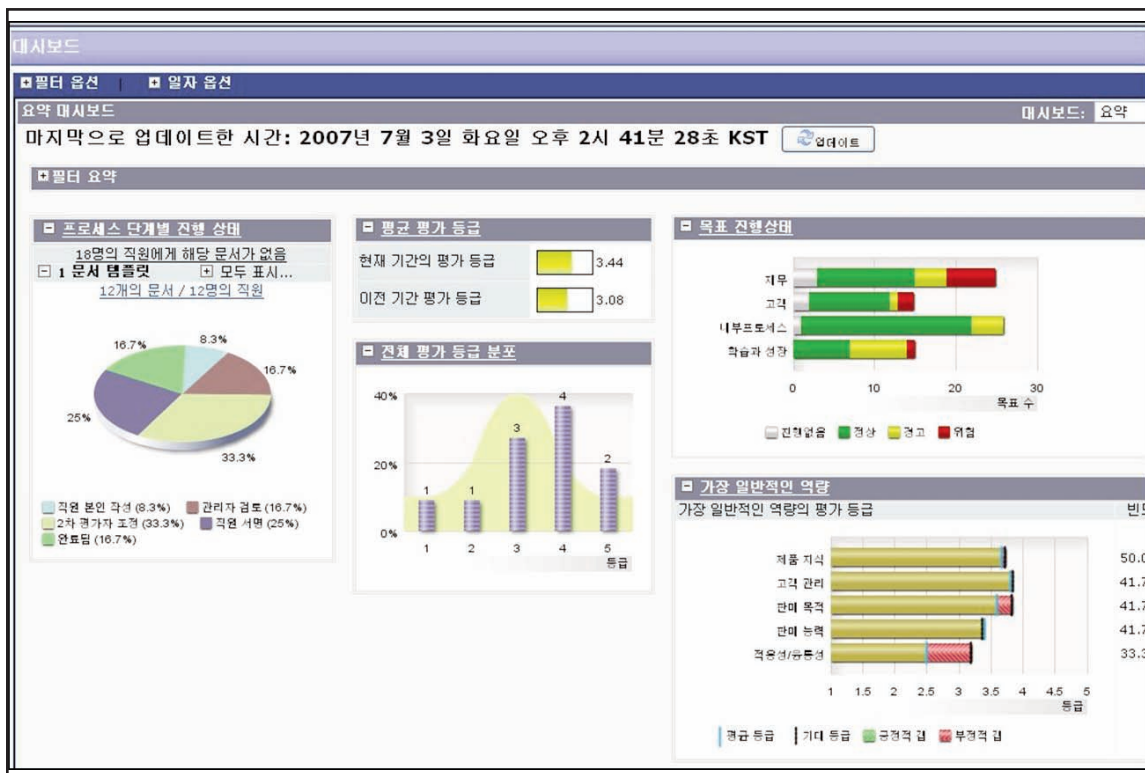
대시보드

필터 옵션 | 일자 옵션

요약 대시보드

대시보드: 요약

마지막으로 업데이트한 시간: 2007년 7월 3일 화요일 오후 2시 41분 28초 KST

업데이트

필터 요약

프로세스 단계별 진행 상태

18명의 직원에게 해당 문서가 없음

1 문서 템플릿

모두 표시...

12개의 문서 / 12명의 직원

16.7%
8.3%
16.7%
25%
33.3%

직원 본인 작성 (8.3%)
관리자 검토 (16.7%)
2차 평가자 조정 (33.3%)
직원 서명 (25%)
완료됨 (16.7%)

평균 평가 등급

현재 기간의 평가 등급 3.44

이전 기간 평가 등급 3.08

전체 평가 등급 분포

40%
20%
0%
1 1 3 4 2
1 2 3 4 5
등급

목표 진행상태

재무
고객
내부프로세스
학습과 성장
0 10 20 30
목표 수

진행없음 정상 경고 위험

가장 일반적인 역량

가장 일반적인 역량의 평가 등급

빈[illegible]

제품 지식
고객 관리
판매 목적
판매 능력
적응성/융통성

50.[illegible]
41.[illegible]
41.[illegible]
41.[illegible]
33.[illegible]

1 1.5 2 2.5 3 3.5 4 4.5 5
등급

평균 등급 기대 등급 긍정적 갭 부정적 갭